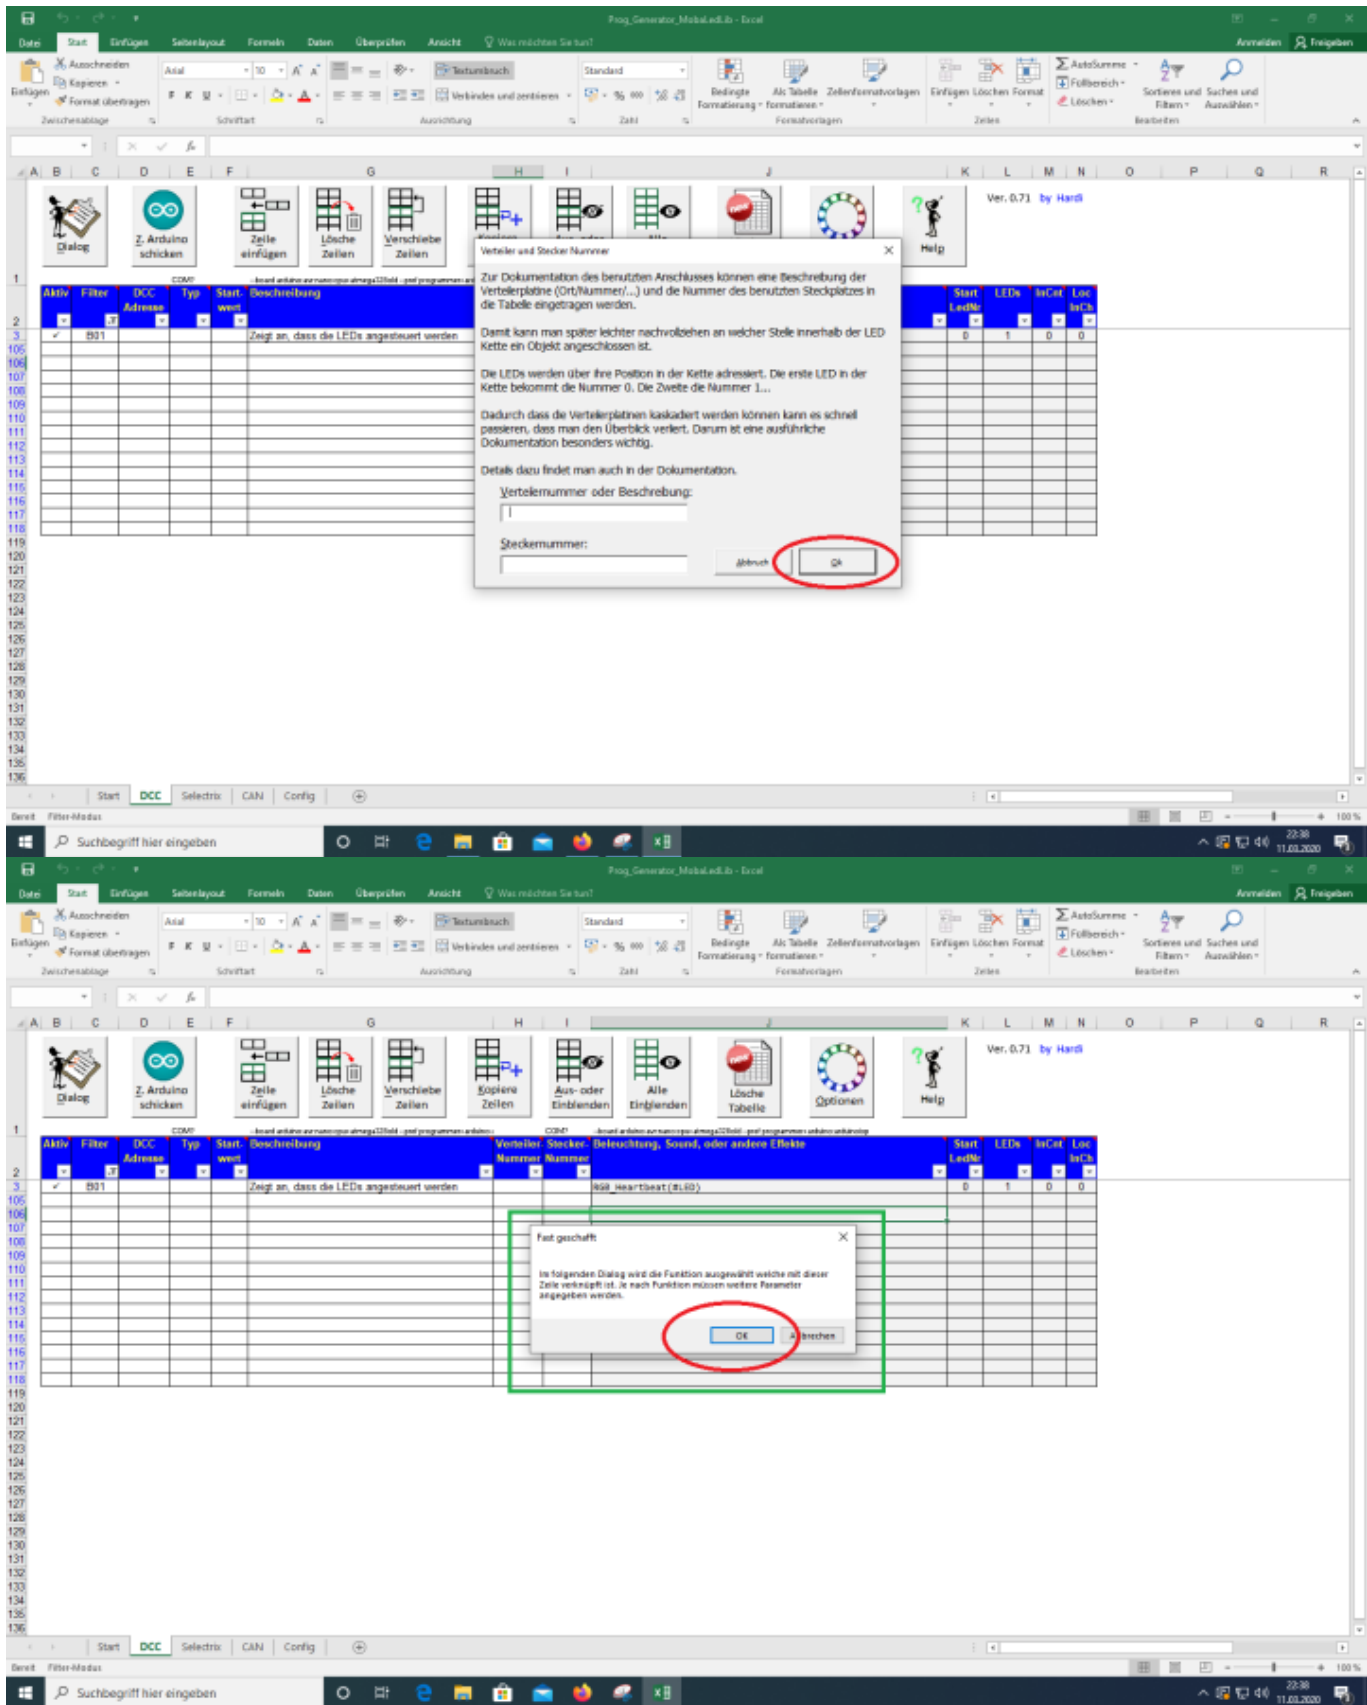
Prog_Generator_MobaLedLib - Excel

Datei Start Einfügen Seitenlayout Formeln Daten Überprüfen Ansicht Was möchten Sie tun? Anmelden Freigeben

Ausschneiden Kopieren Format übertragen Einfügen Zwischenablage Arial 10 Schriftart Textumbruch Verbinden und zentrieren Ausrichtung Standard Zahl Bedingte Formatierung Als Tabelle formatieren Zellenformatvorlagen Formatvorlagen Einfügen Löschen Format Zellen AutoSumme Füllbereich Löschen Sortieren und Filtern Suchen und Auswählen Bearbeiten

Dialog Z. Arduino schicken Zeile einfügen Lösche Zeilen Verschiebe Zeilen Help Ver. 0.71 by Hardi

Verteiler und Stecker Nummer

Zur Dokumentation des benutzten Anschlusses können eine Beschreibung der Verteilerplatine (Ort/Nummer/...) und die Nummer des benutzten Steckplatzes in die Tabelle eingetragen werden.

Damit kann man später leichter nachvollziehen an welcher Stelle innerhalb der LED Kette ein Objekt angeschlossen ist.

Die LEDs werden über ihre Position in der Kette adressiert. Die erste LED in der Kette bekommt die Nummer 0. Die Zweite die Nummer 1...

Dadurch dass die Verteilerplatinen kaskadiert werden können kann is schnell passieren, dass man den Überblick verliert. Darum ist eine ausführliche Dokumentation besonders wichtig.

Details dazu findet man auch in der Dokumentation.

Verteilernummer oder Beschreibung:

Steckernummer:

Abbruch Ok

| Aktiv | Filter | DCC Adresse | Typ | Start-wert | Beschreibung | Start LedNr | LEDs | InCnt | Loc InCh |
|---|---|---|---|---|---|---|---|---|---|
| ✓ | 801 | | | | Zeigt an, dass die LEDs angesteuert werden | 0 | 1 | 0 | 0 |

Start DCC Selectrix CAN Config

Bereit Filter-Modus 100 %

Suchbegriff hier eingeben 22:38 11.03.2020

Prog_Generator_MobaLedLib - Excel

Dialog Z. Arduino schicken Zeile einfügen Lösche Zeilen Verschiebe Zeilen Kopiere Zeilen Aus- oder Einblenden Alle Einblenden Lösche Tabelle Optionen Help Ver. 0.71 by Hardi

| Aktiv | Filter | DCC Adresse | Typ | Start-wert | Beschreibung | Verteiler-Nummer | Stecker-Nummer | Beleuchtung, Sound, oder andere Effekte | Start LedNr | LEDs | InCnt | Loc InCh |
|---|---|---|---|---|---|---|---|---|---|---|---|---|
| ✓ | 801 | | | | Zeigt an, dass die LEDs angesteuert werden | | | RGB_Heartbeat(#LED) | 0 | 1 | 0 | 0 |

Fast geschafft

Im folgenden Dialog wird die Funktion ausgewählt welche mit dieser Zeile verknüpft ist. Je nach Funktion müssen weitere Parameter angegeben werden.

OK Abbrechen

Start DCC Selectrix CAN Config

Bereit Filter-Modus 100 %

Suchbegriff hier eingeben 22:38 11.03.2020